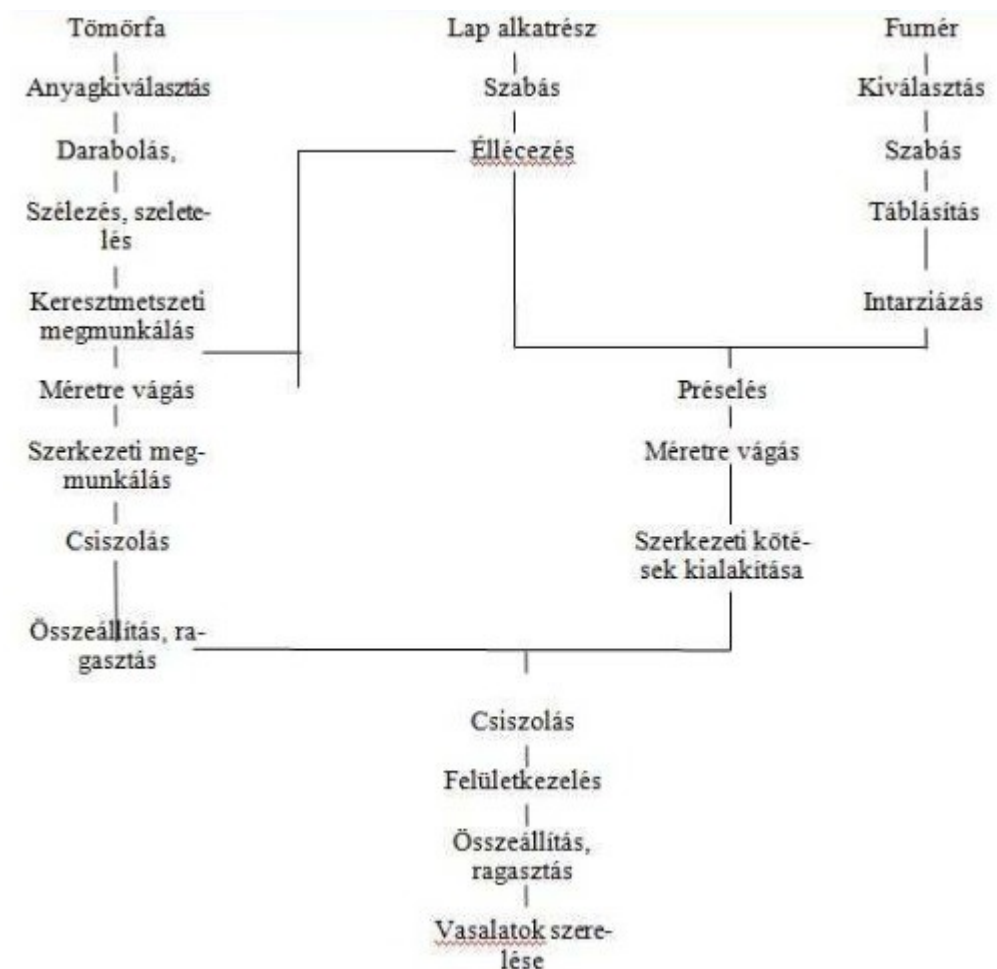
Tömörfa

Anyagkiválasztás

Darabolás,

Szélezés, szeletelés

Keresztmetszeti megmunkálás

Méretre vágás

Szerkezeti megmunkálás

Csiszolás

Összeállítás, ragasztás

Lap alkatrész

Szabás

Éllécezés

Furnér

Kiválasztás

Szabás

Táblásítás

Intarziázás

Préselés

Méretre vágás

Szerkezeti kötések kialakítása

Csiszolás

Felületkezelés

Összeállítás, ragasztás

Vasalatok szerelése